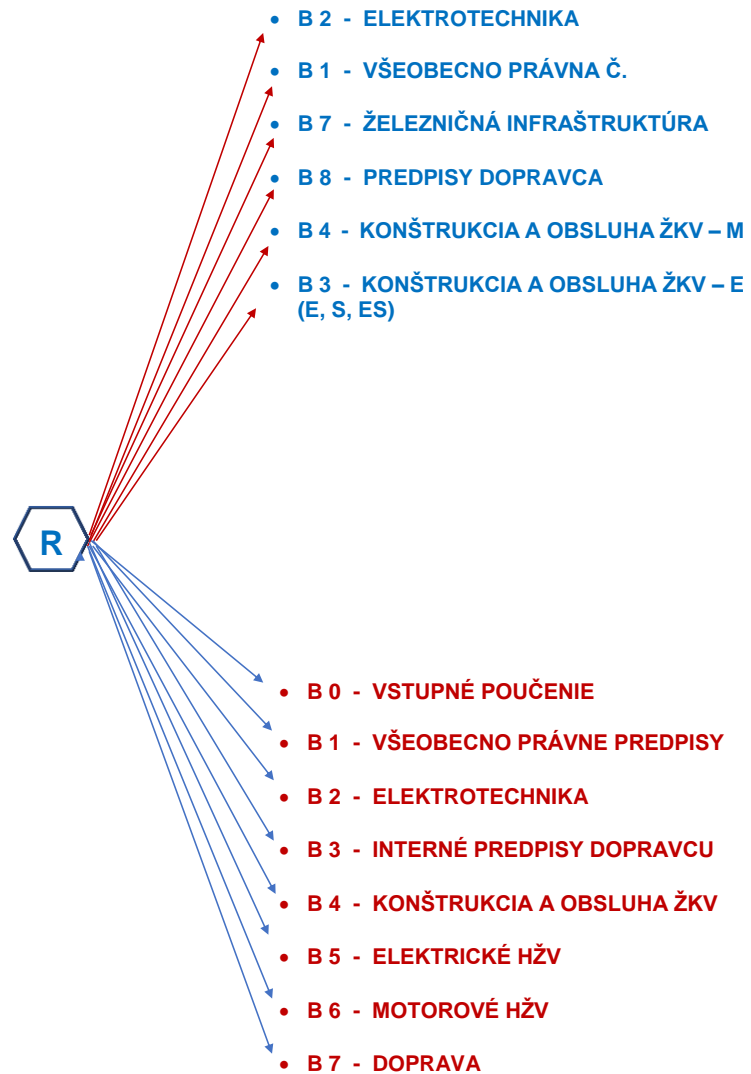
- B 2 - ELEKTROTECHNIKA
- B 1 - VŠEOBECNO PRÁVNA Č.
- B 7 - ŽELEZNIČNÁ INFRAŠTRUKTÚRA
- B 8 - PREDPISY DOPRAVCA
- B 4 - KONŠTRUKCIA A OBSLUHA ŽKV – M
- B 3 - KONŠTRUKCIA A OBSLUHA ŽKV – E (E, S, ES)

R

- B 0 - VSTUPNÉ POUČENIE
- B 1 - VŠEOBECNO PRÁVNE PREDPISY
- B 2 - ELEKTROTECHNIKA
- B 3 - INTERNÉ PREDPISY DOPRAVCU
- B 4 - KONŠTRUKCIA A OBSLUHA ŽKV
- B 5 - ELEKTRICKÉ HŽV
- B 6 - MOTOROVÉ HŽV
- B 7 - DOPRAVA